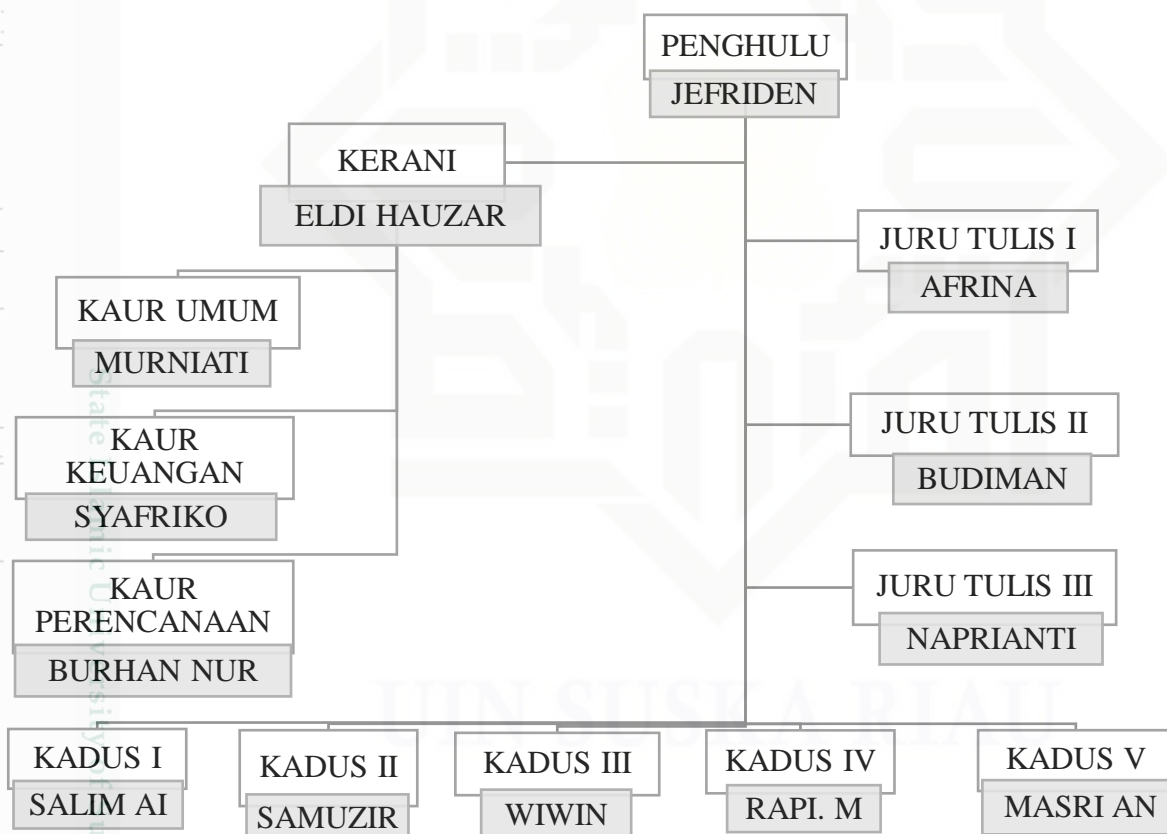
PENGHULU
JEFRIDEN

KERANI
ELDI HAUZAR

JURU TULIS I
AFRINA

KAUR UMUM
MURNIATI

JURU TULIS II
BUDIMAN

KAUR KEUANGAN
SYAFRIKO

JURU TULIS III
NAPRIANTI

KAUR PERENCANAAN
BURHAN NUR

KADUS I
SALIM AI

KADUS II
SAMUZIR

KADUS III
WIWIN

KADUS IV
RAPI. M

KADUS V
MASRI AN

State Islamic University of Sultan Syarif Kasim Riau

UIN SUSKA RIAU